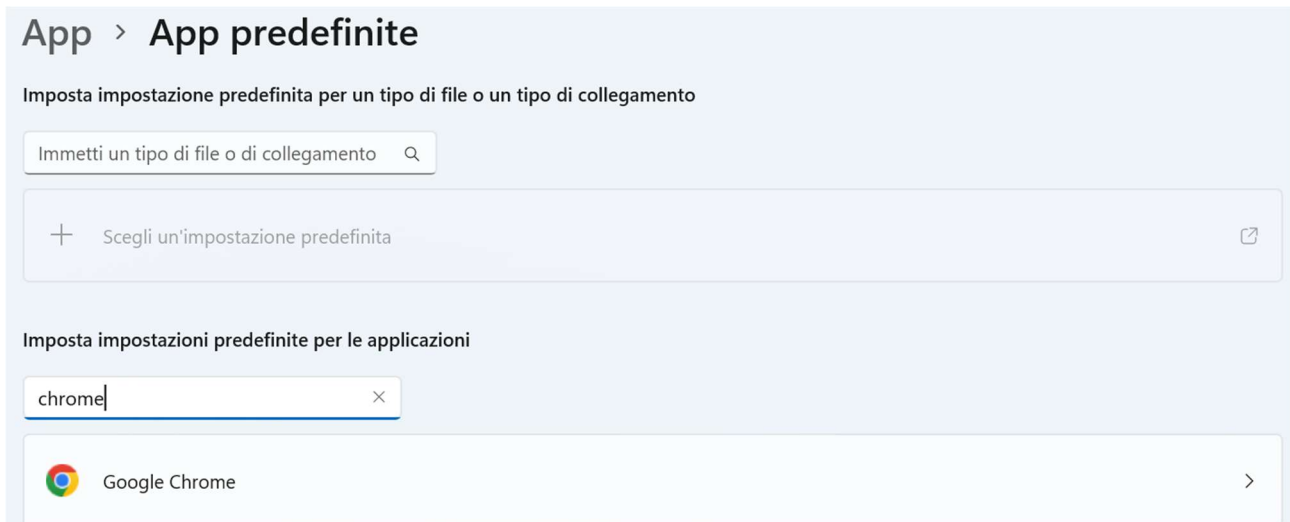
App > App predefinite

Imposta impostazione predefinita per un tipo di file o un tipo di collegamento

Immetti un tipo di file o di collegamento

Scegli un'impostazione predefinita

Imposta impostazioni predefinite per le applicazioni

chrome

Google Chrome